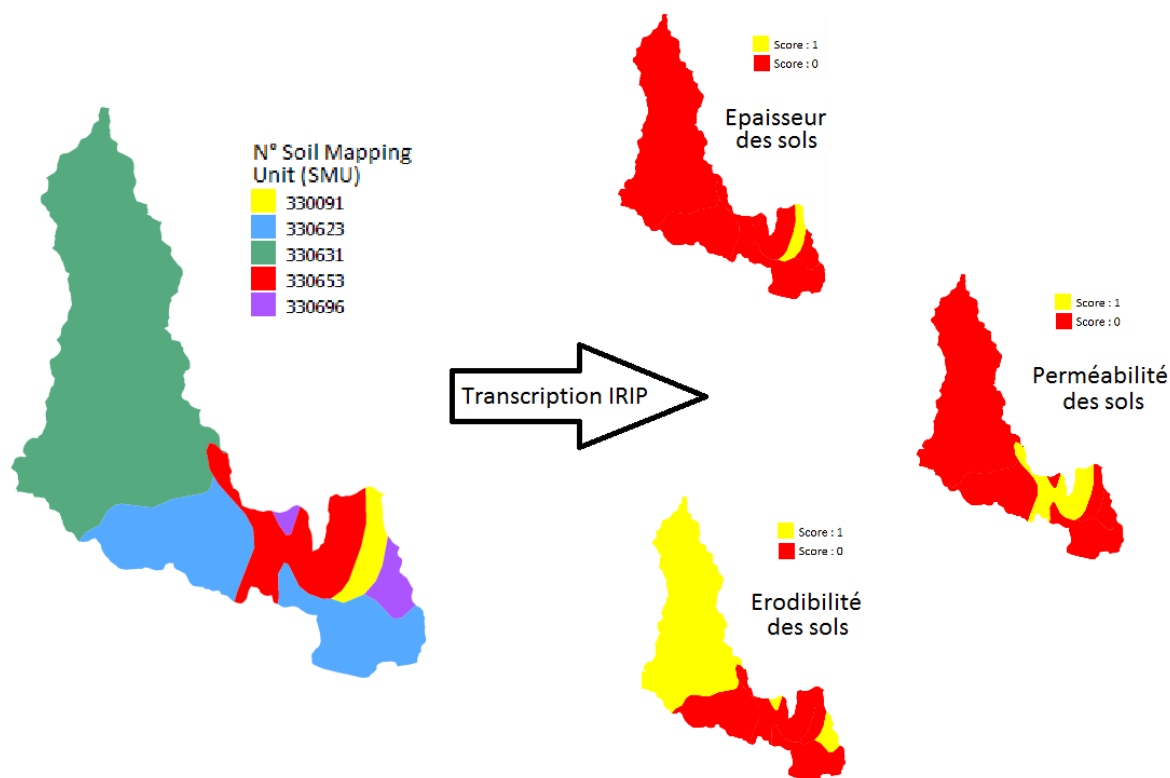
N° Soil Mapping Unit (SMU)
330091
330623
330631
330653
330696

Transcription IRIP

Score : 1
Score : 0
Epaisseur des sols

Score : 1
Score : 0
Perméabilité des sols

Score : 1
Score : 0
Erodibilité des sols